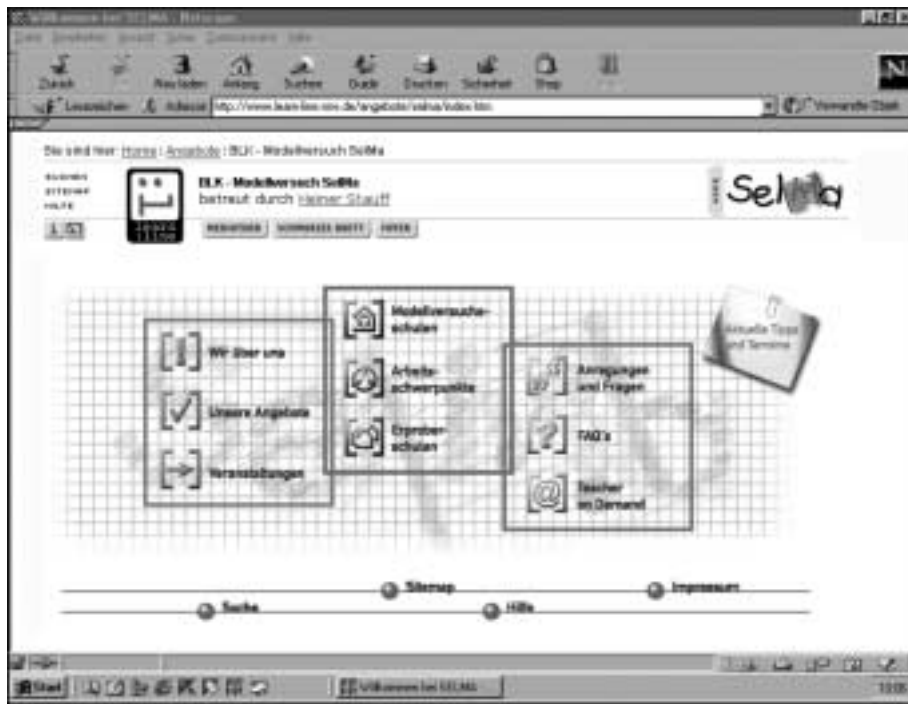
Willkommen bei SELMA - Netscape

Datei Bearbeiten Ansicht Gehe Communicator Hilfe

Zurück Neu laden Anfang Suchen Guide Drucken Sicherheit Shop

Lesezeichen Adresse http://www.learn-line.nrw.de/angebote/selma/index.htm Verwandte Objekt

Sie sind hier: Home | Angebote | BLK - Modellversuch SelMa

BLK - Modellversuch SelMa
betreut durch Heiner Stauff

Selma

Modellversuchs-schulen

Wir über uns

Arbeits-schwerpunkte

Aktuelle Tipps und Termine

Unsere Angebote

Anregungen und Fragen

Erprober-schulen

FAQ's

Veranstaltungen

Teacher on Demand

Sitemap

Impressum

Suche

Hilfe

Start

Willkommen bei SELMA

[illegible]